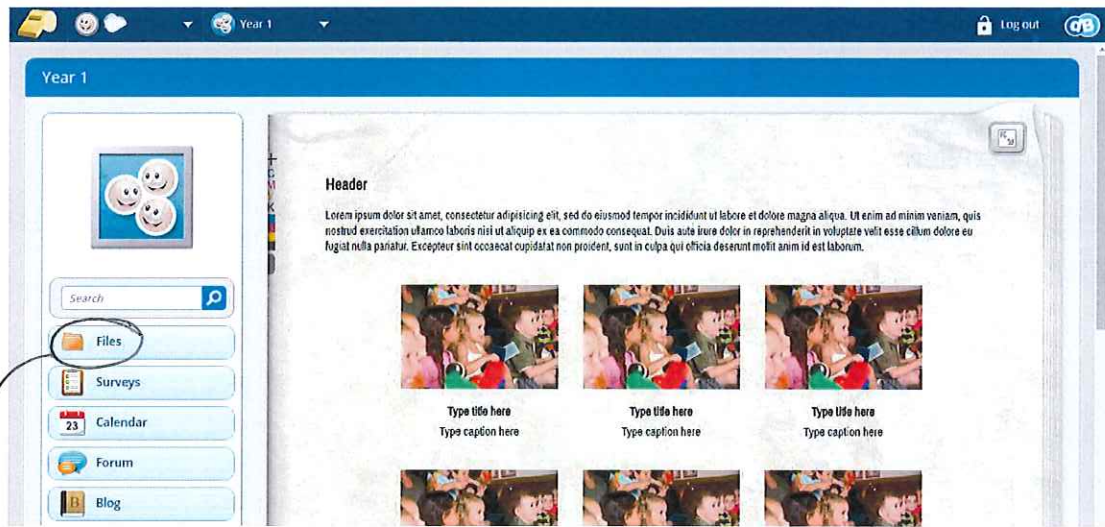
Year 1

Log out

Year 1

Search

Files

Surveys

23 Calendar

Forum

Blog

Header

Lorem ipsum dolor sit amet, consectetur adipisicing elit, sed do eiusmod tempor incididunt ut labore et dolore magna aliqua. Ut enim ad minim veniam, quis nostrud exercitation ullamco laboris nisi ut aliquip ex ea commodo consequat. Duis aute irure dolor in reprehenderit in voluptate velit esse cillum dolore eu fugiat nulla pariatur. Excepteur sint occaecat cupidatat non proident, sunt in culpa qui officia deserunt mollit anim id est laborum.

Type title here
Type caption here

Type title here
Type caption here

Type title here
Type caption here